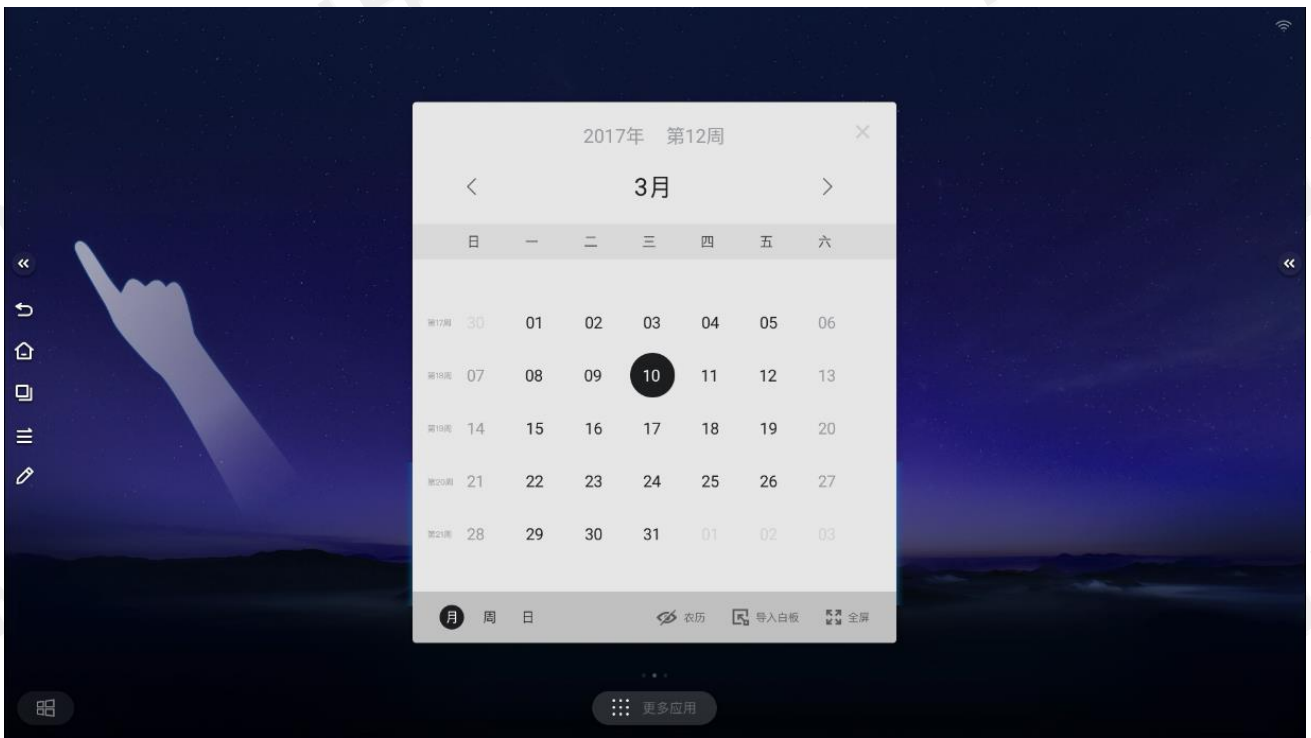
2017年 第12周

<

3月

>

| | 日 | 一 | 二 | 三 | 四 | 五 | 六 |
|---|---|---|---|---|---|---|---|
| 第17周 | 30 | 01 | 02 | 03 | 04 | 05 | 06 |
| 第18周 | 07 | 08 | 09 | 10 | 11 | 12 | 13 |
| 第19周 | 14 | 15 | 16 | 17 | 18 | 19 | 20 |
| 第20周 | 21 | 22 | 23 | 24 | 25 | 26 | 27 |
| 第21周 | 28 | 29 | 30 | 31 | 01 | 02 | 03 |

月 周 日

农历 导入白板 全屏

更多应用